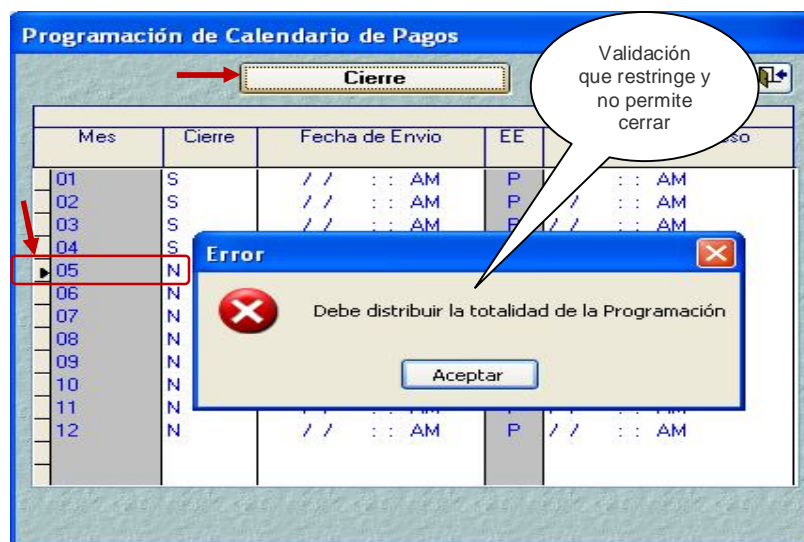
Programación de Calendario de Pagos

Cierre

Validación que restringe y no permite cerrar

| Mes | Cierre | Fecha de Envio | EE | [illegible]so |
|---|---|---|---|---|
| 01 | S | / / : : AM | P | : : AM |
| 02 | S | / / : : AM | P | / / : : AM |
| 03 | S | / / : : AM | P | / / : : AM |
| 04 | S | | | |
| 05 | N | | | |
| 06 | N | | | |
| 07 | N | | | |
| 08 | N | | | |
| 09 | N | | | |
| 10 | N | | | |
| 11 | N | | | |
| 12 | N | / / : : AM | P | / / : : AM |

Error

Debe distribuir la totalidad de la Programación

Aceptar